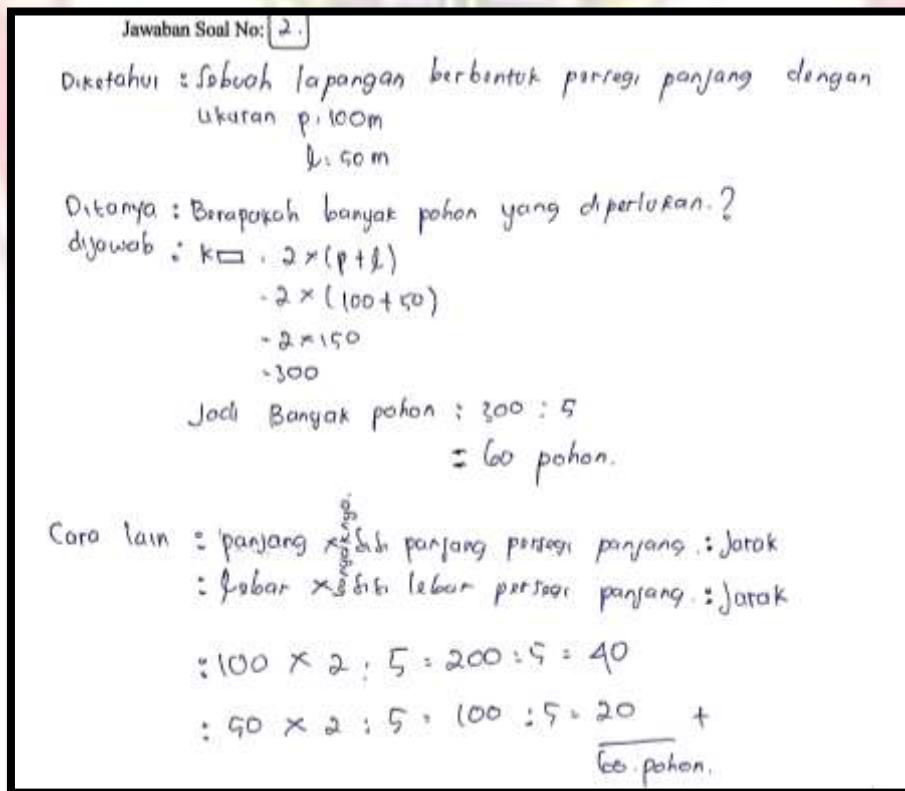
Jawaban Soal No: 2.

Diketahui : Sebuah lapangan berbentuk persegi panjang dengan ukuran p: 100m
ℓ: 50 m

Ditanya : Berapakah banyak pohon yang diperlukan ?
dijawab : K▭ . 2×(p+ℓ)
.2×(100+50)
.2×150
.300
Jadi Banyak pohon : 300 : 5
= 60 pohon.

Cara lain : panjang × sisi panjang persegi panjang : Jarak
: lebar × sisi lebar persegi panjang : Jarak

: 100 × 2 : 5 = 200 : 5 = 40
: 50 × 2 : 5 = 100 : 5 = 20 +
60 pohon.